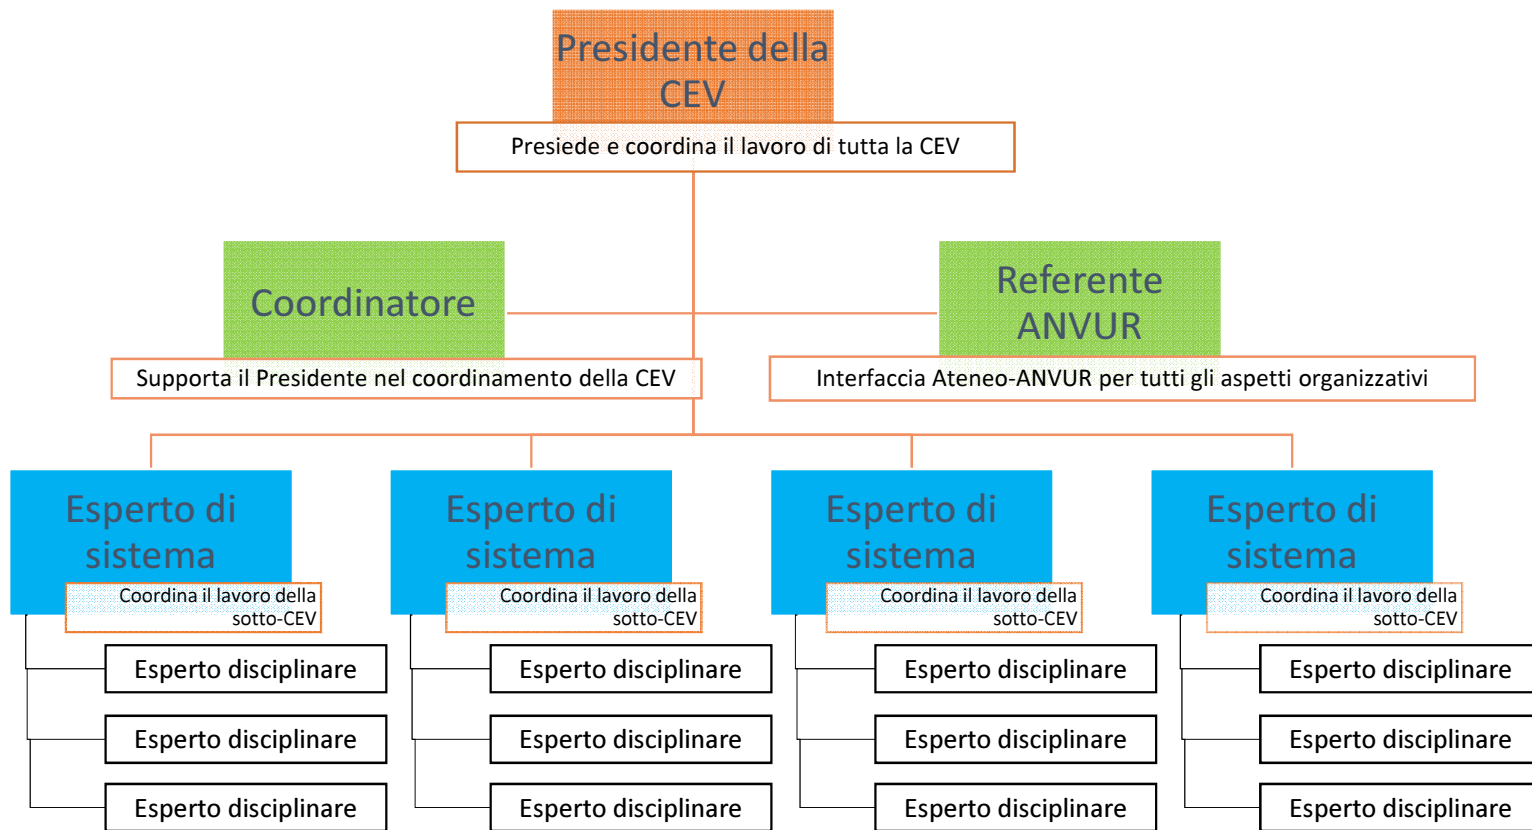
Presidente della CEV

Presiede e coordina il lavoro di tutta la CEV

Coordinatore

Supporta il Presidente nel coordinamento della CEV

Referente ANVUR

Interfaccia Ateneo-ANVUR per tutti gli aspetti organizzativi

Esperto di sistema

Coordina il lavoro della sotto-CEV

Esperto disciplinare

Esperto disciplinare

Esperto disciplinare

Esperto di sistema

Coordina il lavoro della sotto-CEV

Esperto disciplinare

Esperto disciplinare

Esperto disciplinare

Esperto di sistema

Coordina il lavoro della sotto-CEV

Esperto disciplinare

Esperto disciplinare

Esperto disciplinare

Esperto di sistema

Coordina il lavoro della sotto-CEV

Esperto disciplinare

Esperto disciplinare

Esperto disciplinare